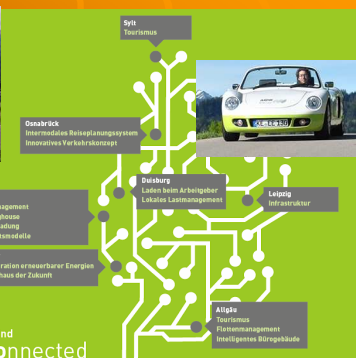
Sylt
Tourismus

Osnabrück
Intermodales Reiseplanungssystem
Innovatives Verkehrskonzept

Duisburg
Laden beim Arbeitgeber
Lokales Lastmanagement

Leipzig
Infrastruktur

agement
hhouse
adung
smodelle

ration erneuerbarer Energien
taus der Zukunft

Allgäu
Tourismus
Flottenmanagement
Intelligentes Bürogebäude

nd
onnected